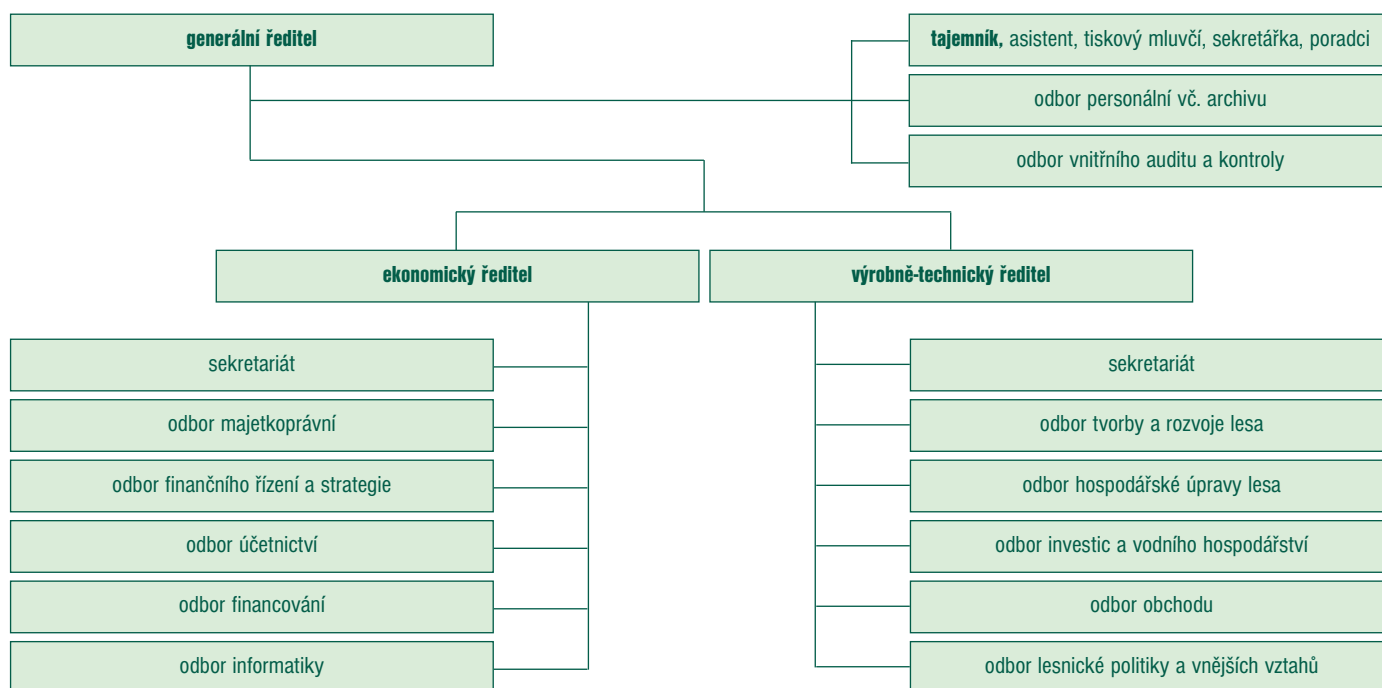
generální ředitel

tajemník, asistent, tiskový mluvčí, sekretářka, poradci

odbor personální vč. archivu

odbor vnitřního auditu a kontroly

ekonomický ředitel

sekretariát

odbor majetkoprávní

odbor finančního řízení a strategie

odbor účetnictví

odbor financování

odbor informatiky

výrobně-technický ředitel

sekretariát

odbor tvorby a rozvoje lesa

odbor hospodářské úpravy lesa

odbor investic a vodního hospodářství

odbor obchodu

odbor lesnické politiky a vnějších vztahů